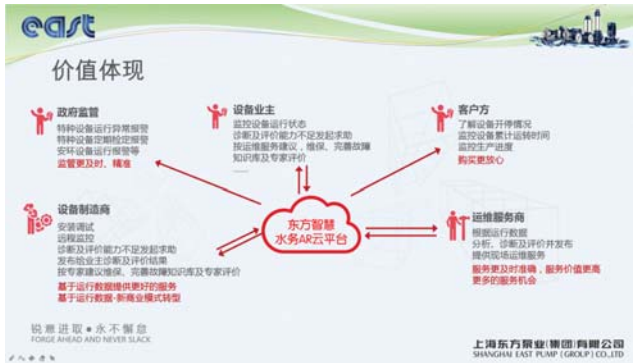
east

价值体现

政府监管
特种设备运行异常报警
特种设备定期检定报警
安环设备运行报警等
监管更及时、精准

设备业主
监控设备运行状态
诊断及评价能力不足发起求助
按运维服务建议，维保、完善故障知识库及专家评价
……

客户方
了解设备开停情况
监控设备累计运转时间
监控生产进度
购买更放心

东方智慧水务AR云平台

设备制造商
安装调试
远程监控
诊断及评价能力不足发起求助
发布给业主诊断及评价结果
按专家建议维保、完善故障知识库及专家评价
基于运行数据提供更好的服务
基于运行数据-新商业模式转型

运维服务商
根据运行数据
分析、诊断及评价并发布
提供现场运维服务
服务更及时准确，服务价值更高
更多的服务机会

锐意进取 • 永不懈怠
FORGE AHEAD AND NEVER SLACK

上海东方泵业(集团)有限公司
SHANGHAI EAST PUMP (GROUP) CO.,LTD